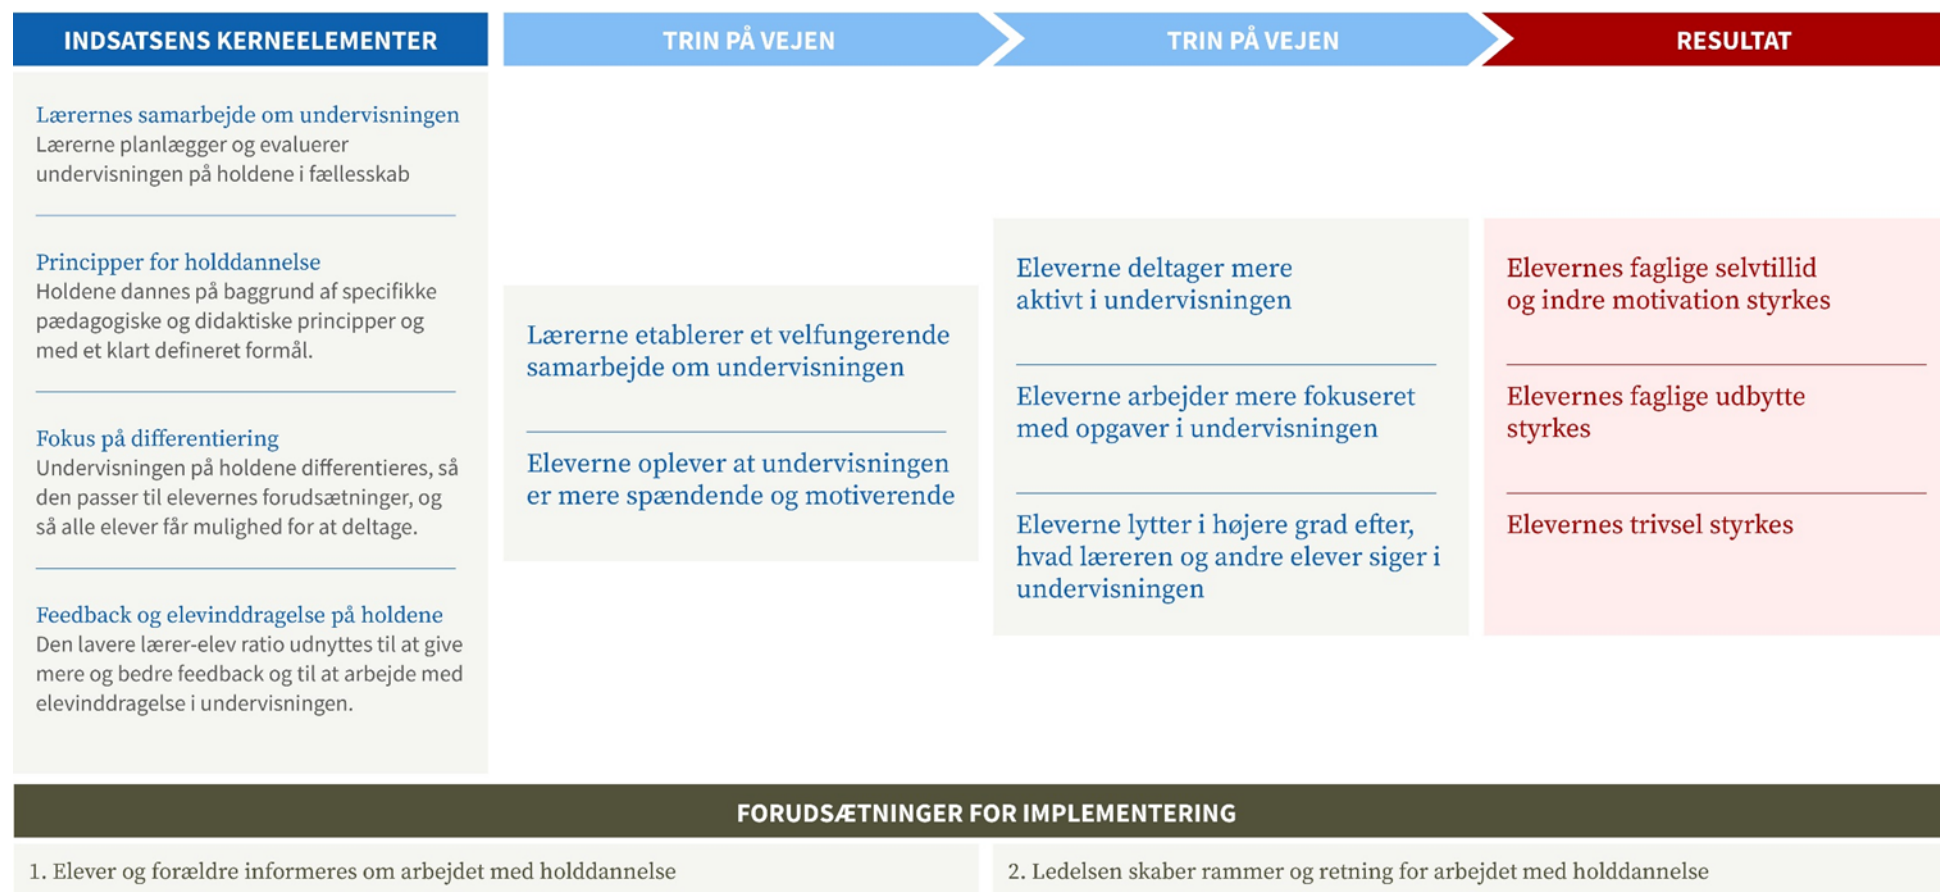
INDSATSENS KERNEELEMENTER

Lærernes samarbejde om undervisningen
Lærerne planlægger og evaluerer undervisningen på holdene i fællesskab

Principper for holddannelse
Holdene dannes på baggrund af specifikke pædagogiske og didaktiske principper og med et klart defineret formål.

Fokus på differentiering
Undervisningen på holdene differentieres, så den passer til elevernes forudsætninger, og så alle elever får mulighed for at deltage.

Feedback og elevinddragelse på holdene
Den lavere lærer-elev ratio udnyttes til at give mere og bedre feedback og til at arbejde med elevinddragelse i undervisningen.

TRIN PÅ VEJEN

Lærerne etablerer et velfungerende samarbejde om undervisningen

Eleverne oplever at undervisningen er mere spændende og motiverende

TRIN PÅ VEJEN

Eleverne deltager mere aktivt i undervisningen

Eleverne arbejder mere fokuseret med opgaver i undervisningen

Eleverne lytter i højere grad efter, hvad læreren og andre elever siger i undervisningen

RESULTAT

Elevernes faglige selvtillid og indre motivation styrkes

Elevernes faglige udbytte styrkes

Elevernes trivsel styrkes

FORUDSÆTNINGER FOR IMPLEMENTERING

1. Elever og forældre informeres om arbejdet med holddannelse

2. Ledelsen skaber rammer og retning for arbejdet med holddannelse